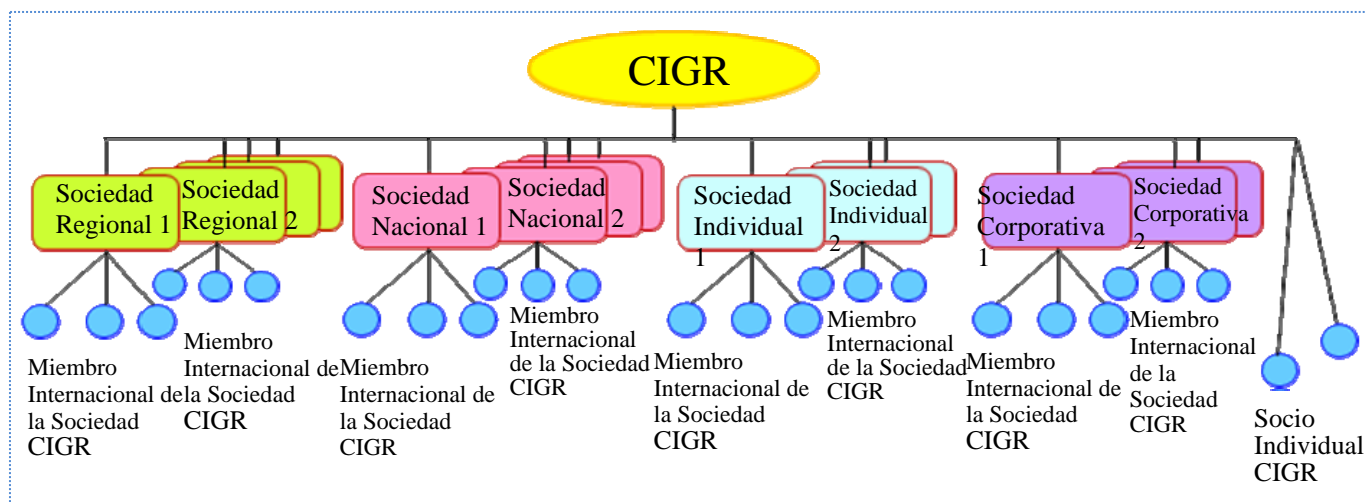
CIGR

Sociedad Regional 1

Sociedad Regional 2

Sociedad Nacional 1

Sociedad Nacional 2

Sociedad Individual 1

Sociedad Individual 2

Sociedad Corporativa 1

Sociedad Corporativa 2

Miembro Internacional de la Sociedad CIGR

Miembro Internacional de la Sociedad CIGR

Miembro Internacional de la Sociedad CIGR

Miembro Internacional de la Sociedad CIGR

Miembro Internacional de la Sociedad CIGR

Miembro Internacional de la Sociedad CIGR

Miembro Internacional de la Sociedad CIGR

Miembro Internacional de la Sociedad CIGR

Socio Individual CIGR